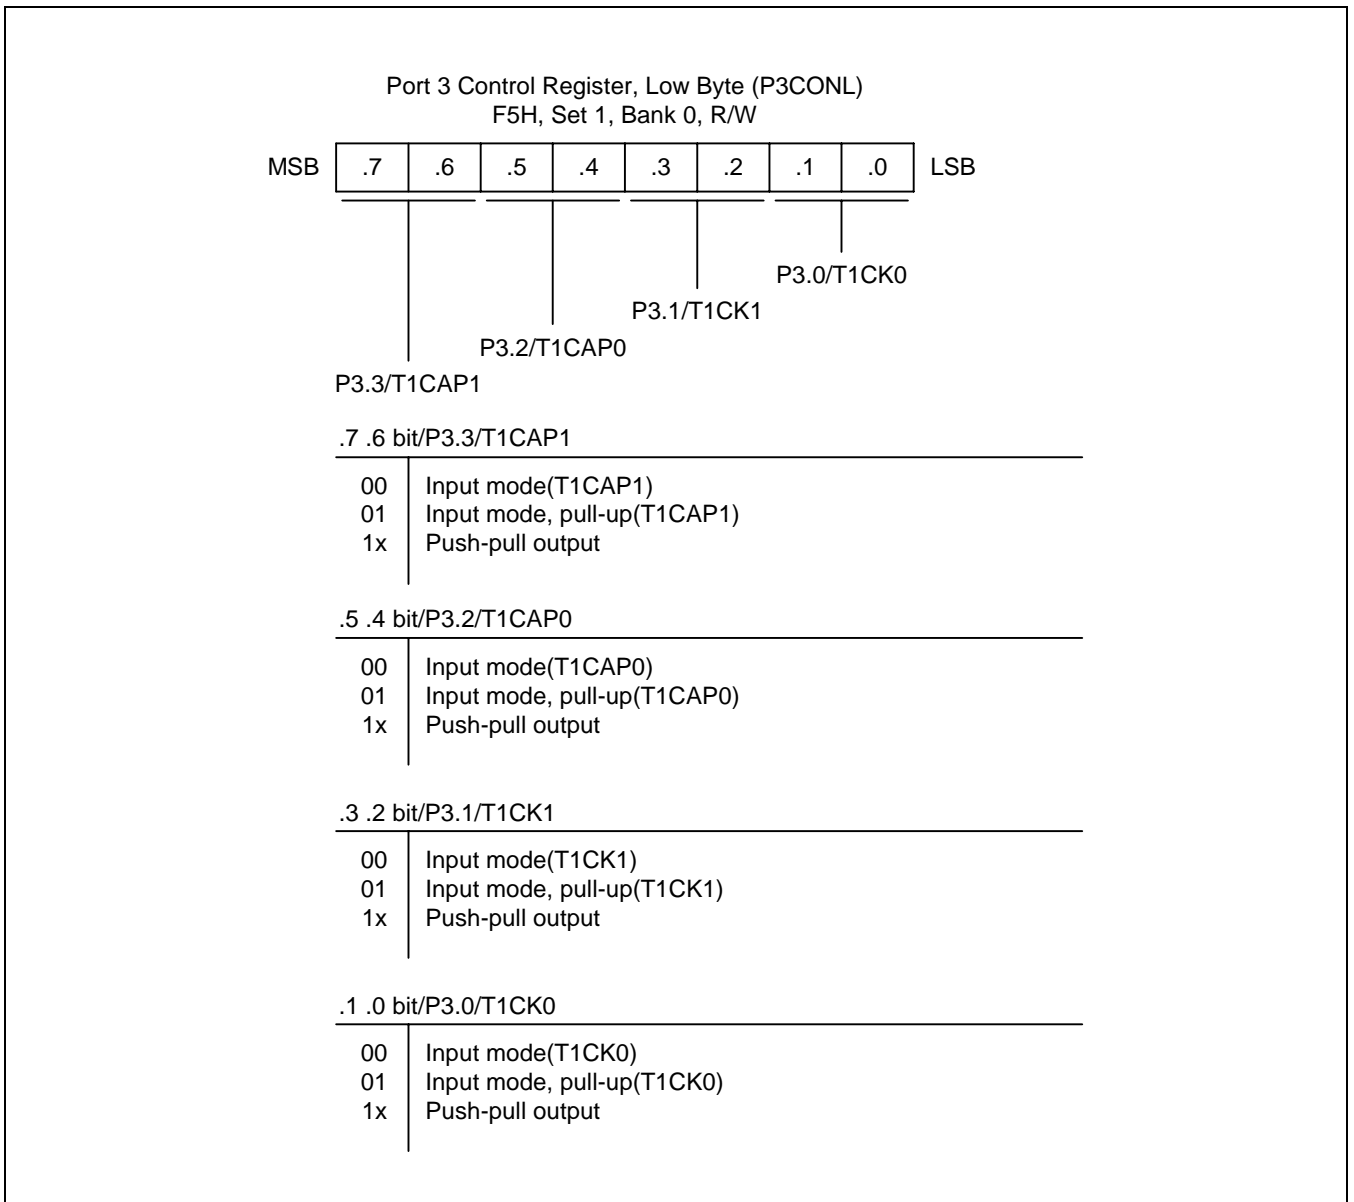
Port 3 Control Register, Low Byte (P3CONL)
F5H, Set 1, Bank 0, R/W

| MSB | .7 | .6 | .5 | .4 | .3 | .2 | .1 | .0 | LSB |
|---|---|---|---|---|---|---|---|---|---|

P3.0/T1CK0

P3.1/T1CK1

P3.2/T1CAP0

P3.3/T1CAP1

.7 .6 bit/P3.3/T1CAP1

| | |
|---|---|
| 00 | Input mode(T1CAP1) |
| 01 | Input mode, pull-up(T1CAP1) |
| 1x | Push-pull output |

.5 .4 bit/P3.2/T1CAP0

| | |
|---|---|
| 00 | Input mode(T1CAP0) |
| 01 | Input mode, pull-up(T1CAP0) |
| 1x | Push-pull output |

.3 .2 bit/P3.1/T1CK1

| | |
|---|---|
| 00 | Input mode(T1CK1) |
| 01 | Input mode, pull-up(T1CK1) |
| 1x | Push-pull output |

.1 .0 bit/P3.0/T1CK0

| | |
|---|---|
| 00 | Input mode(T1CK0) |
| 01 | Input mode, pull-up(T1CK0) |
| 1x | Push-pull output |